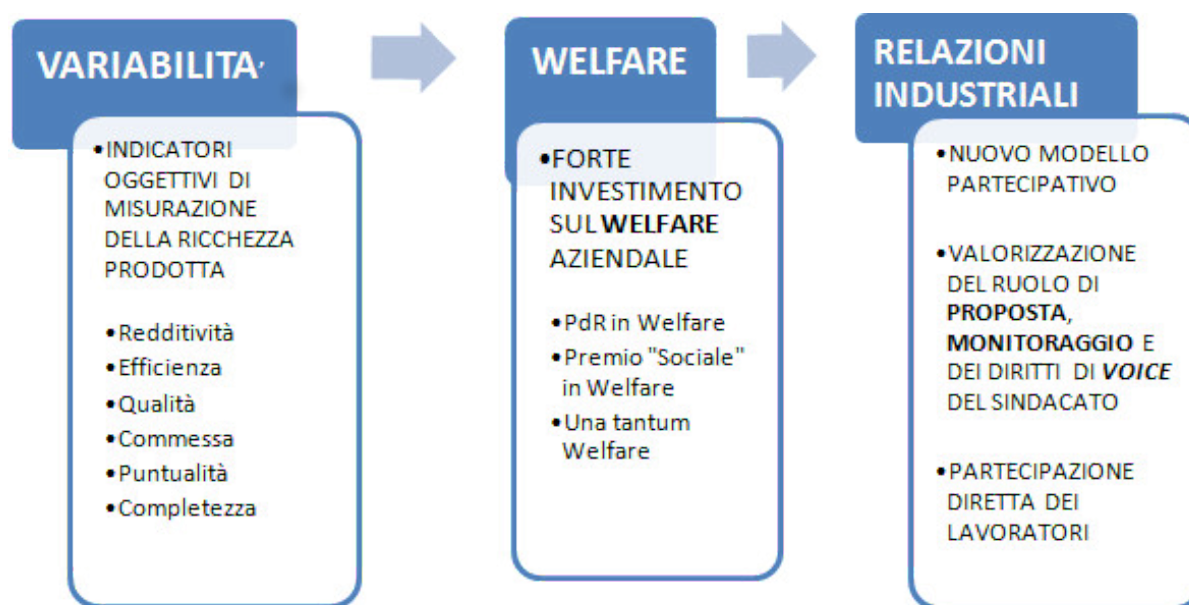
VARIABILITA'

• INDICATORI OGGETTIVI DI MISURAZIONE DELLA RICCHEZZA PRODOTTA

• Redditività
• Efficienza
• Qualità
• Commessa
• Puntualità
• Completezza

WELFARE

• FORTE INVESTIMENTO SUL **WELFARE** AZIENDALE

• PdR in Welfare
• Premio "Sociale" in Welfare
• Una tantum Welfare

RELAZIONI INDUSTRIALI

• NUOVO MODELLO PARTECIPATIVO

• VALORIZZAZIONE DEL RUOLO DI **PROPOSTA**, **MONITORAGGIO** E DEI DIRITTI DI ***VOICE*** DEL SINDACATO

• PARTECIPAZIONE DIRETTA DEI LAVORATORI